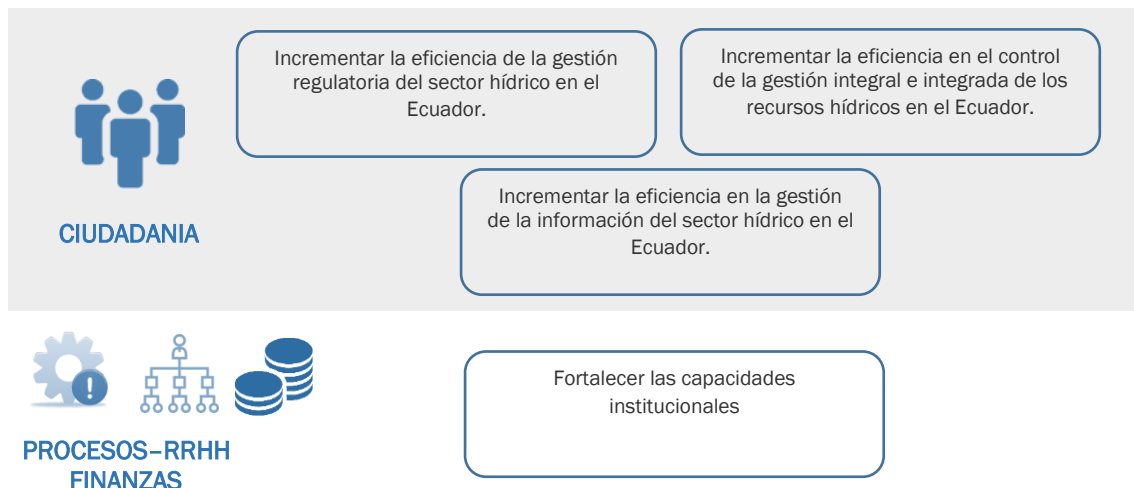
CIUDADANIA

Incrementar la eficiencia de la gestión regulatoria del sector hídrico en el Ecuador.

Incrementar la eficiencia en el control de la gestión integral e integrada de los recursos hídricos en el Ecuador.

Incrementar la eficiencia en la gestión de la información del sector hídrico en el Ecuador.

PROCESOS–RRHH FINANZAS

Fortalecer las capacidades institucionales